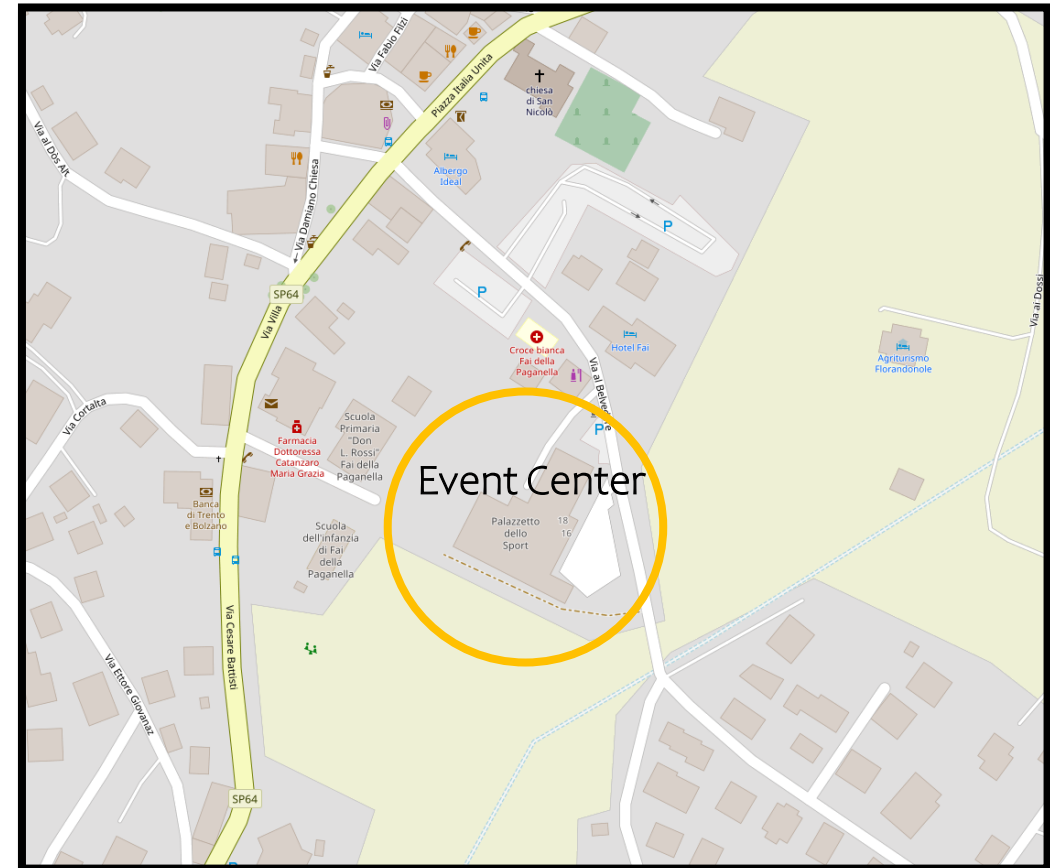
Via Fabio Filzi
Piazza Italia Unita
chiesa di San Nicolò
Via ai Dòs Alt
Via Damiano Chiesa
Albergo Ideal
P
P
SP64
Via Villa
Croce bianca Fai della Paganella
Hotel Fai
Via al Belvedere
Via ai Dossi
Agriturismo Florandonole
Via Cortalta
Farmacia Dottoressa Catanzaro Maria Grazia
Scuola Primaria "Don L. Rossi" Fai della Paganella
P
Event Center
Banca di Trento e Bolzano
Palazzetto dello Sport
18
16
Scuola dell'infanzia di Fai della Paganella
Via Cesare Battisti
Via Ettore Giovanaz
SP64